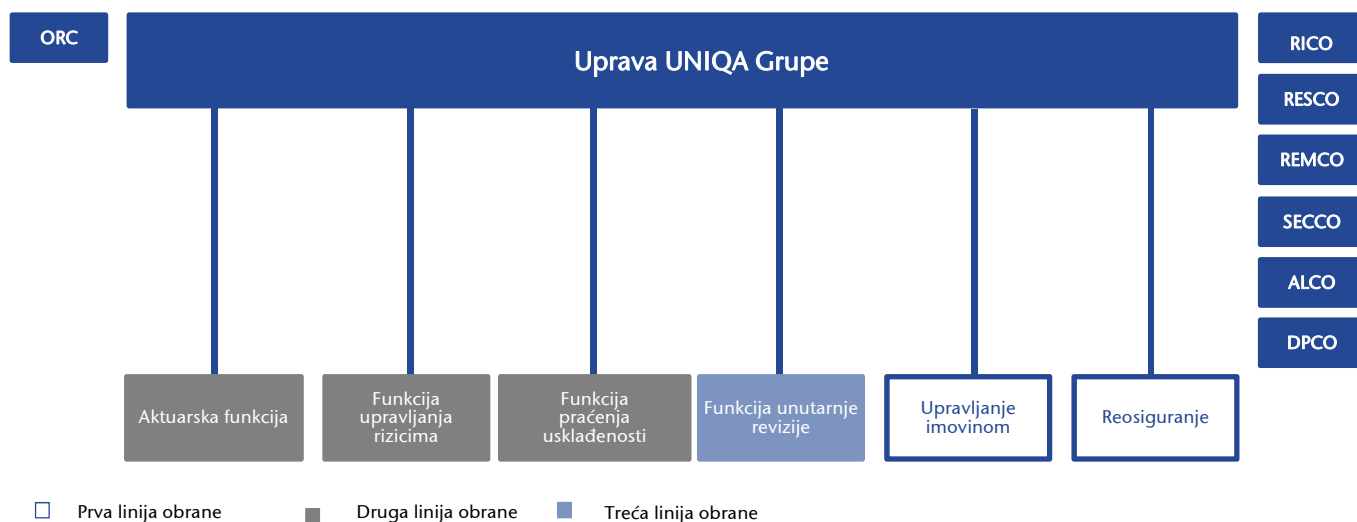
ORC

Uprava UNIQA Grupe

RICO
RESCO
REMCO
SECCO
ALCO
DPCO

Aktuarska funkcija

Funkcija upravljanja rizicima

Funkcija praćenja usklađenosti

Funkcija unutarnje revizije

Upravljanje imovinom

Reosiguranje

Prva linija obrane
Druga linija obrane
Treća linija obrane